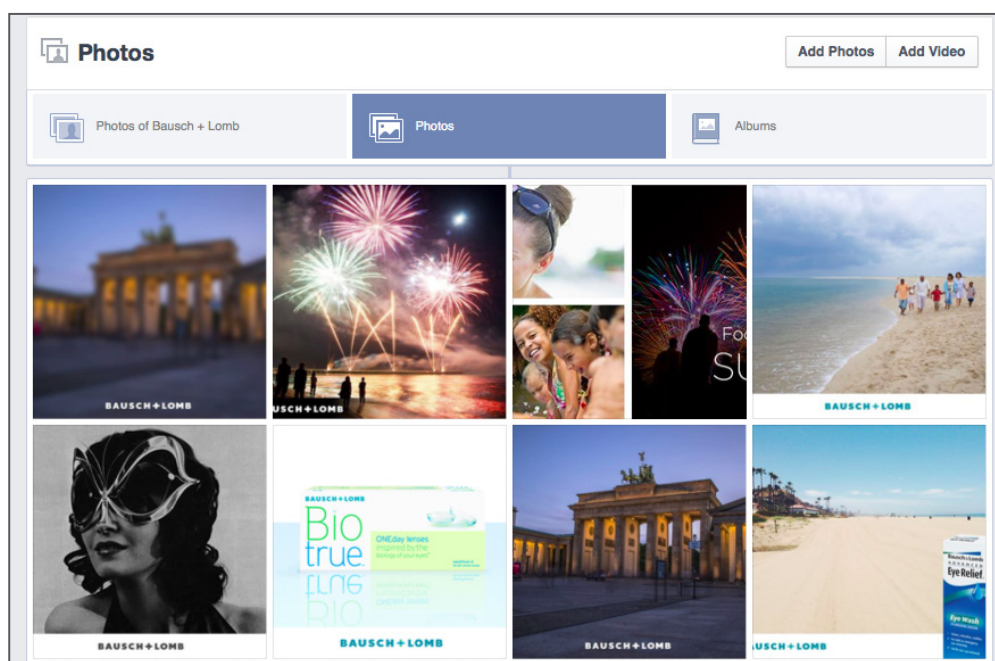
Photos

Add Photos Add Video

Photos of Bausch + Lomb

Photos

Albums

BAUSCH+LOMB

BAUSCH+LOMB

Fo
SU

BAUSCH+LOMB

BAUSCH+LOMB

BAUSCH+LOMB

Bio true

ONEday lenses

BAUSCH+LOMB

BAUSCH+LOMB

Bausch+Lomb
Eye Relief
Eye Wash

BAUSCH+LOMB